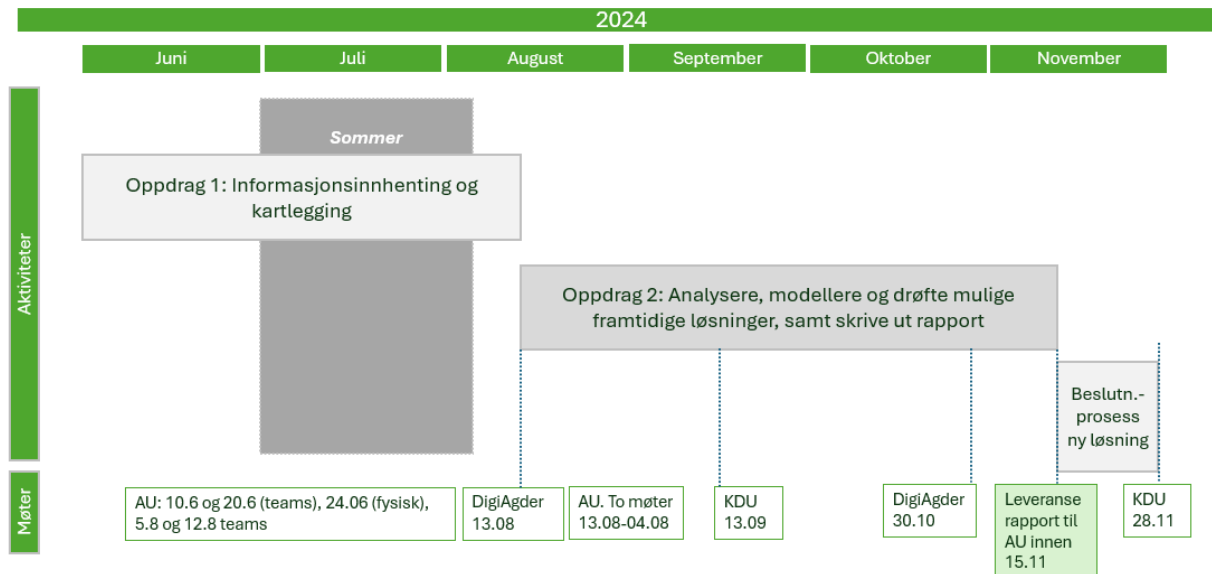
2024

Juni
Juli
August
September
Oktober
November

Aktiviteter

Sommer

Oppdrag 1: Informasjonsinnhenting og kartlegging

Oppdrag 2: Analysere, modellere og drøfte mulige framtidige løsninger, samt skrive ut rapport

Beslutn.-prosess ny løsning

Møter

AU: 10.6 og 20.6 (teams), 24.06 (fysisk), 5.8 og 12.8 teams

DigiAgder 13.08

AU. To møter 13.08-04.08

KDU 13.09

DigiAgder 30.10

Leveranse rapport til AU innen 15.11

KDU 28.11